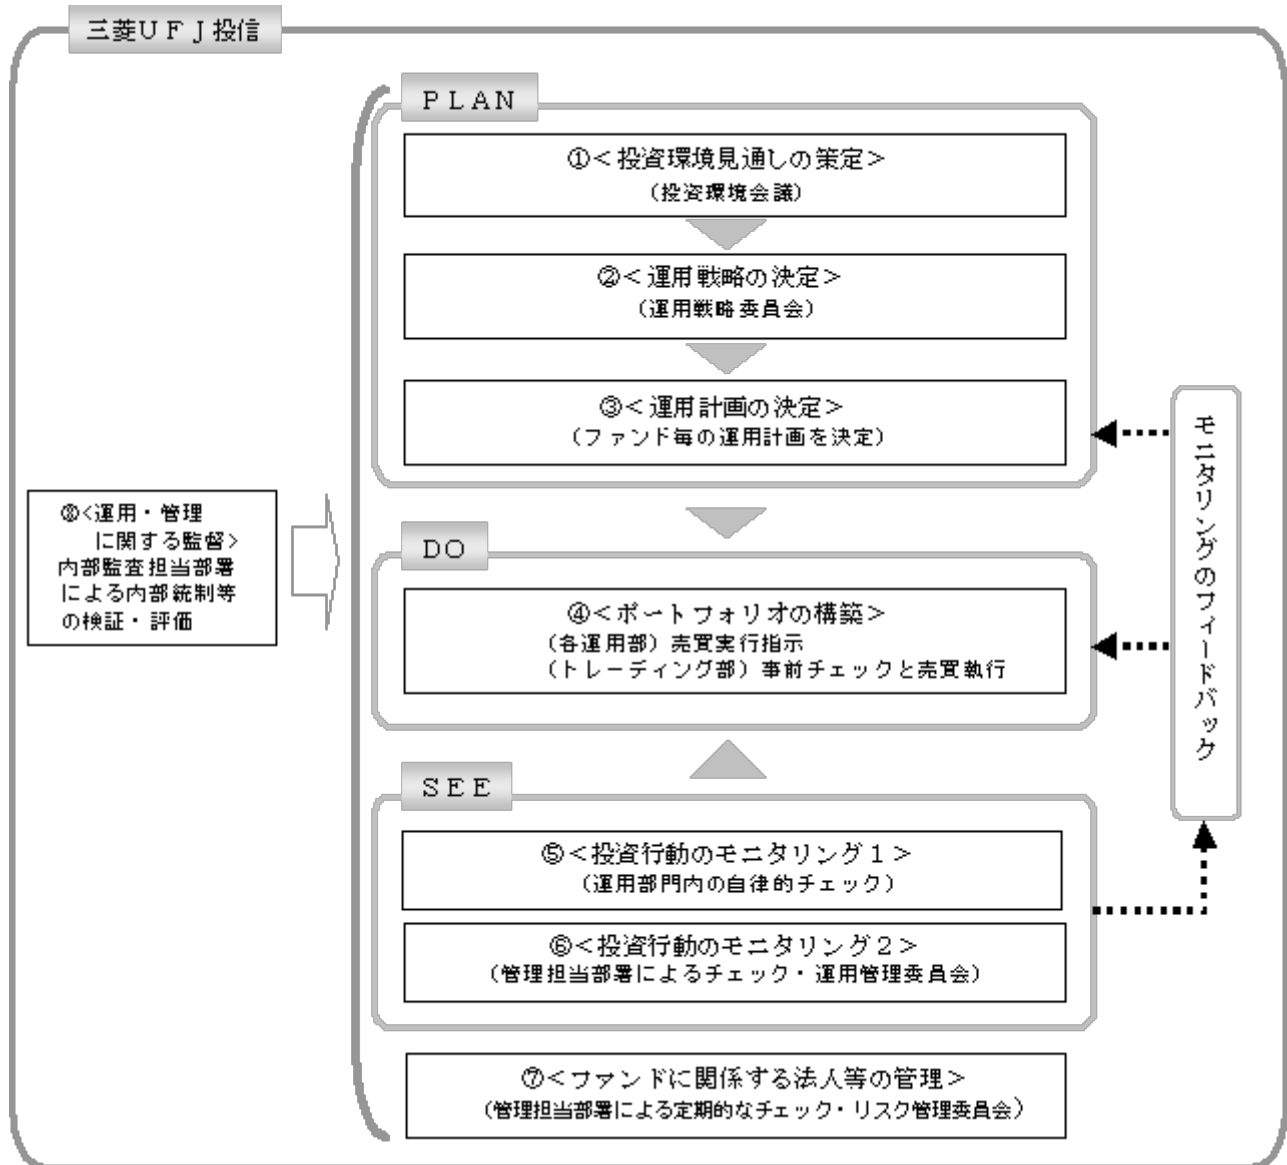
三菱ＵＦＪ投信

ＰＬＡＮ

①＜投資環境見通しの策定＞
（投資環境会議）

②＜運用戦略の決定＞
（運用戦略委員会）

③＜運用計画の決定＞
（ファンド毎の運用計画を決定）

⑧＜運用・管理に関する監督＞
内部監査担当部署による内部統制等の検証・評価

ＤＯ

④＜ポートフォリオの構築＞
（各運用部）売買実行指示
（トレーディング部）事前チェックと売買執行

モニタリングのフィードバック

ＳＥＥ

⑤＜投資行動のモニタリング１＞
（運用部門内の自律的チェック）

⑥＜投資行動のモニタリング２＞
（管理担当部署によるチェック・運用管理委員会）

⑦＜ファンドに関係する法人等の管理＞
（管理担当部署による定期的なチェック・リスク管理委員会）